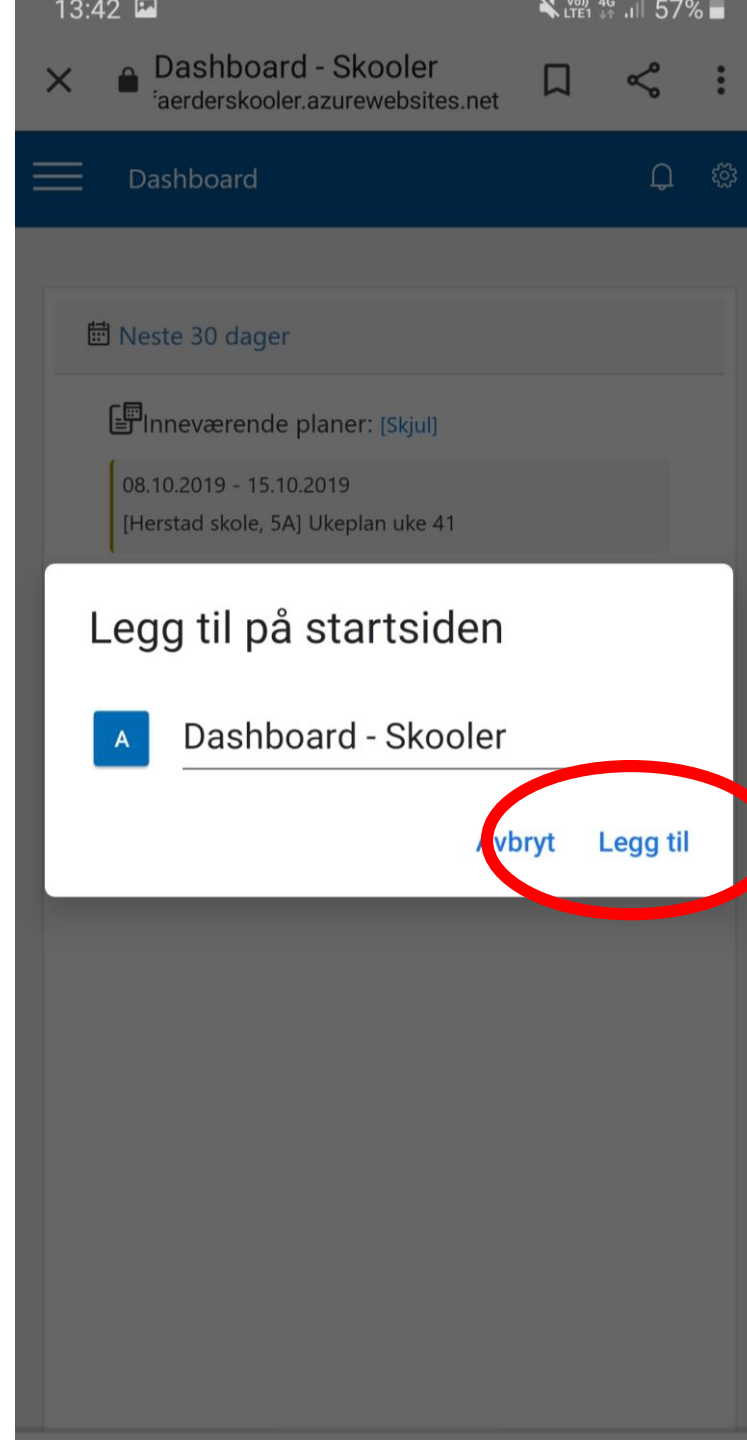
13:42 Vo) LTE1 4G 57%

Dashboard - Skooler
faerderskooler.azurewebsites.net

Dashboard

Neste 30 dager

Inneværende planer: [Skjul]

08.10.2019 - 15.10.2019
[Herstad skole, 5A] Ukeplan uke 41

Legg til på startsiden

A Dashboard - Skooler

Avbryt Legg til